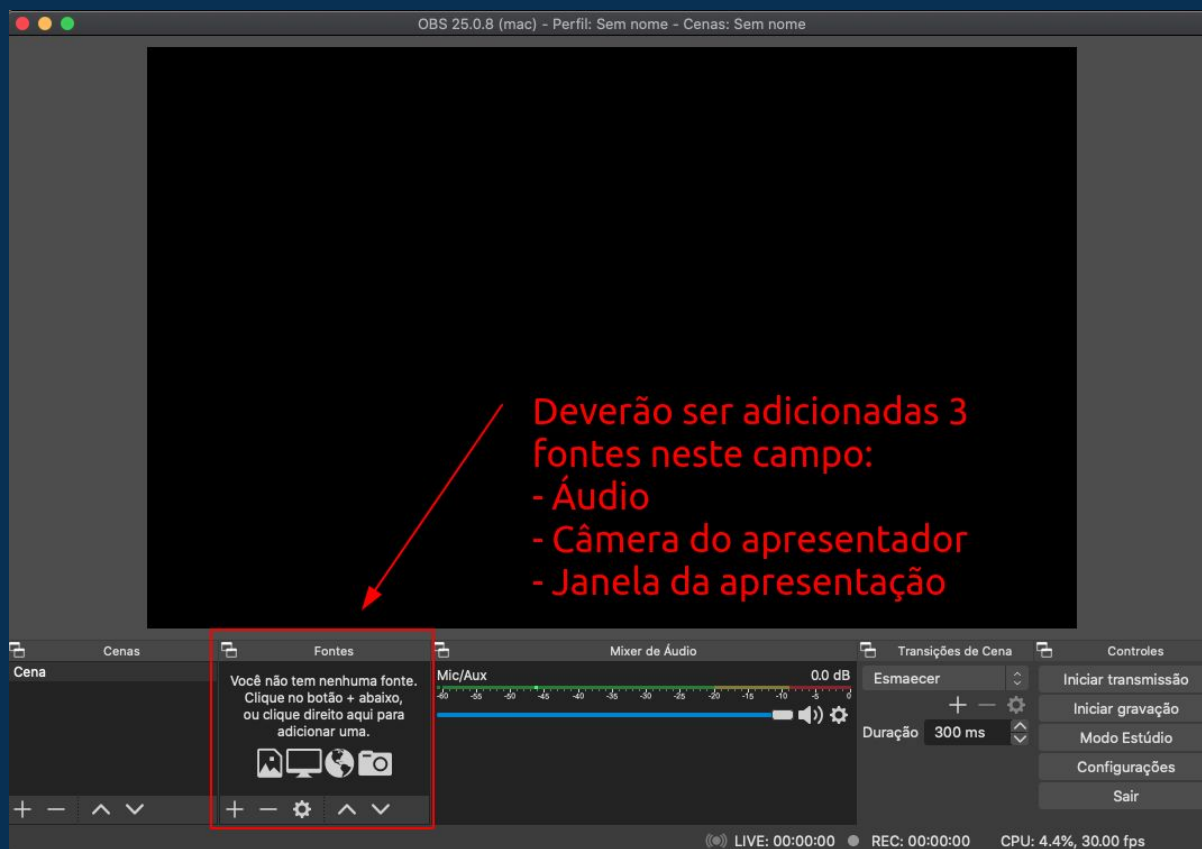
OBS 25.0.8 (mac) - Perfil: Sem nome - Cenas: Sem nome

Deverão ser adicionadas 3 fontes neste campo:
- Áudio
- Câmera do apresentador
- Janela da apresentação

Cenas

Cena

Fontes

Você não tem nenhuma fonte. Clique no botão + abaixo, ou clique direito aqui para adicionar uma.

Mixer de Áudio

Mic/Aux

0.0 dB

-60 -55 -50 -45 -40 -35 -30 -25 -20 -15 -10 -5 0

Transições de Cena

Esmaecer

Duração 300 ms

Controles

Iniciar transmissão

Iniciar gravação

Modo Estúdio

Configurações

Sair

LIVE: 00:00:00 REC: 00:00:00 CPU: 4.4%, 30.00 fps